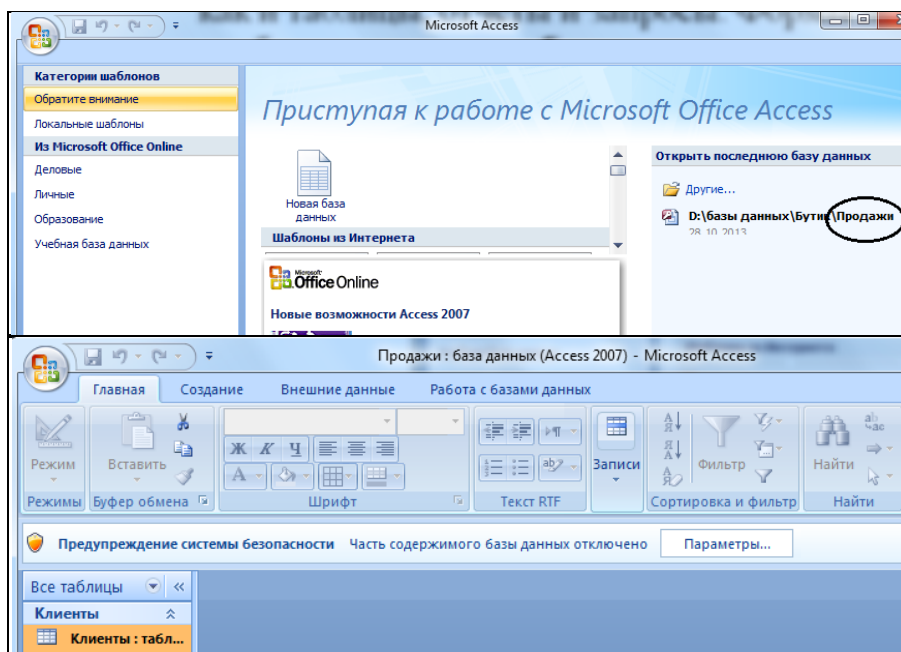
Microsoft Access

Категории шаблонов
Обратите внимание
Локальные шаблоны
Из Microsoft Office Online
Деловые
Личные
Образование
Учебная база данных

Приступая к работе с Microsoft Office Access

Новая база данных

Шаблоны из Интернета

Microsoft Office Online

Новые возможности Access 2007

Открыть последнюю базу данных
Другие...
D:\базы данных\Бутик\Продажи
28.10.2013

Продажи : база данных (Access 2007) - Microsoft Access

Главная Создание Внешние данные Работа с базами данных

Режим
Режимы
Вставить
Буфер обмена
Ж К Ч
Шрифт
Текст RTF
Записи
Фильтр
Сортировка и фильтр
Найти
Найти

Предупреждение системы безопасности Часть содержимого базы данных отключено Параметры...

Все таблицы
Клиенты
Клиенты : табл...